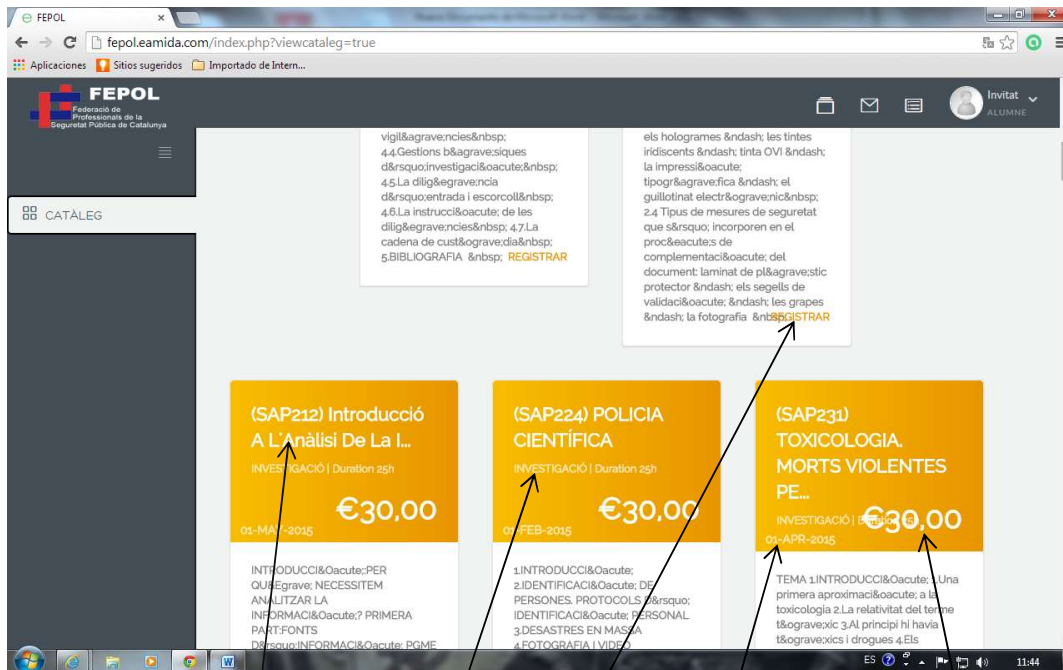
FEPOL
×
fepol.eamida.com/index.php?viewcataleg=true
Aplicaciones
Sitios sugeridos
Importado de Intern...

FEPOL
Federació de Professionals de la Seguretat Pública de Catalunya

Invitat
ALUMNE

CATÀLEG

vigil&agrave;ncies&nbsp; 4.4.Gestions b&agrave;siques d&rsquo;investigaci&oacute;&nbsp; 4.5.La dilig&egrave;ncia d&rsquo;entrada i escorcoll&nbsp; 4.6.La instrucci&oacute; de les dilig&egrave;ncies&nbsp; 4.7.La cadena de cust&ograve;dia&nbsp; 5.BIBLIOGRAFIA &nbsp; REGISTRAR

els hologrames &ndash; les tintes iridiscents &ndash; tinta OVI &ndash; la impressi&oacute; tipogr&agrave;fica &ndash; el guillotinat electr&ograve;nic&nbsp; 2.4 Tipus de mesures de seguretat que s&rsquo; incorporen en el proc&eacute;s de complementaci&oacute; del document: laminat de pl&agrave;stic protector &ndash; els segells de validaci&oacute; &ndash; les grapes &ndash; la fotografia &nbsp; REGISTRAR

(SAP212) Introducció A L'Anàlisi De La I...
INVESTIGACIÓ | Duration 25h
€30,00
01-MAY-2015
INTRODUCCI&Oacute;:PER QU&Egrave; NECESSITEM ANALITZAR LA INFORMACI&Oacute;? PRIMERA PART:FONTS D&rsquo;INFORMACI&Oacute; PGME

(SAP224) POLICIA CIENTÍFICA
INVESTIGACIÓ | Duration 25h
€30,00
01-FEB-2015
1.INTRODUCCI&Oacute; 2.IDENTIFICACI&Oacute; DE PERSONES. PROTOCOLS D&rsquo; IDENTIFICACI&Oacute; PERSONAL 3.DESASTRES EN MASSA 4.FOTOGRAFIA I VIDEO

(SAP231) TOXICOLOGIA. MORTS VIOLENTES PE...
INVESTIGACIÓ | Duration
€30,00
01-APR-2015
TEMA 1.INTRODUCCI&Oacute; 1.Una primera aproximaci&oacute; a la toxicologia 2.La relativitat del terme t&ograve;xic 3.Al principi hi havia t&ograve;xics i drogues 4.Els

ES
11:44